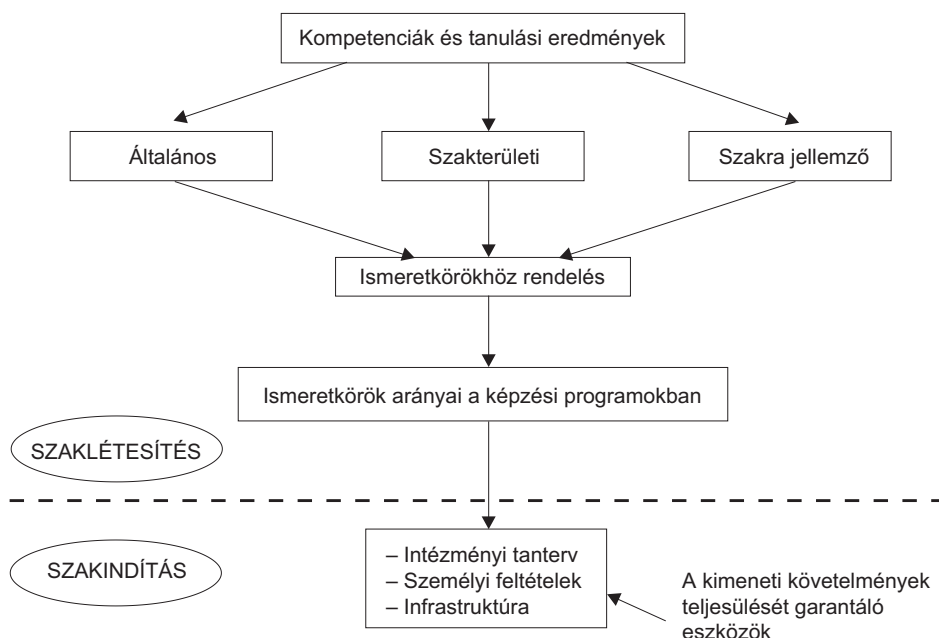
Kompetenciák és tanulási eredmények

Általános

Szakterületi

Szakra jellemző

Ismeretkörökhöz rendelés

Ismeretkörök arányai a képzési programokban

SZAKLÉTESÍTÉS

SZAKINDÍTÁS

– Intézményi tanterv
– Személyi feltételek
– Infrastruktúra

A kimeneti követelmények teljesülését garantáló eszközök